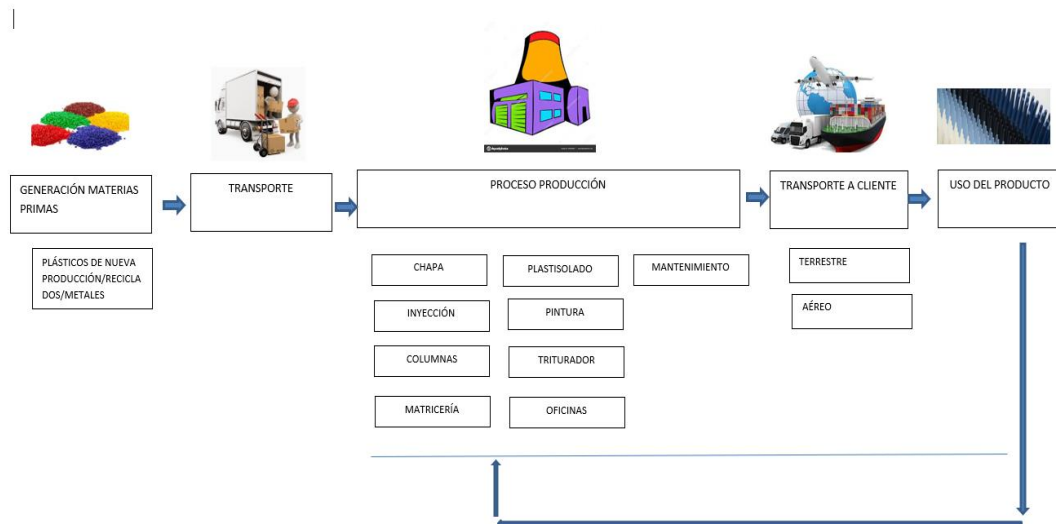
GENERACIÓN MATERIAS PRIMAS

PLÁSTICOS DE NUEVA PRODUCCIÓN/RECICLADOS/METALES

TRANSPORTE

PROCESO PRODUCCIÓN

CHAPA

PLASTISOLADO

MANTENIMIENTO

INYECCIÓN

PINTURA

COLUMNAS

TRITURADOR

MATRICERÍA

OFICINAS

TRANSPORTE A CLIENTE

TERRESTRE

AÉREO

USO DEL PRODUCTO